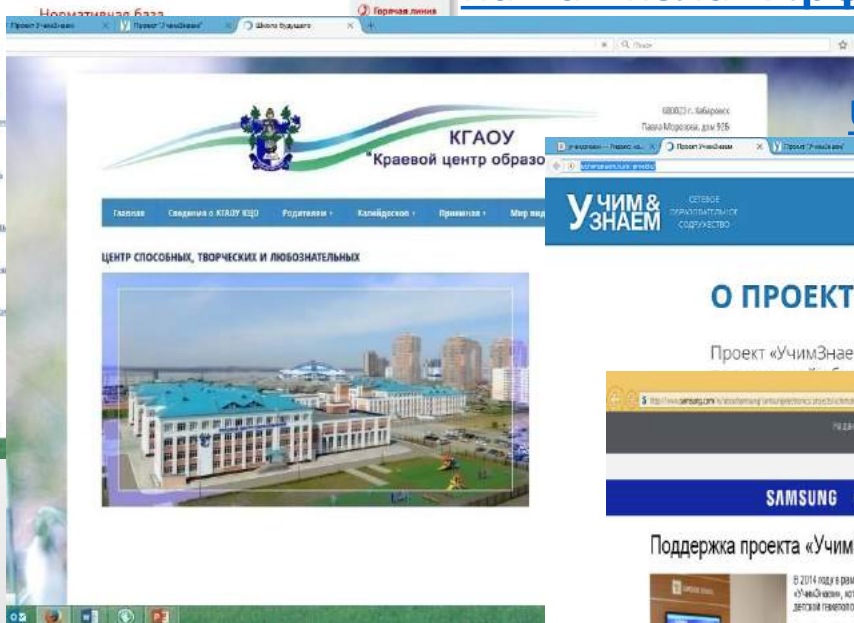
Нормативная база
Горячая линия

Проект УчимЗнаем
Проект "УчимЗнаем"
Школа будущего

КГАОУ
"Краевой центр образо

680023 г. Хабаровск
Павла Морозова, дом 92Б

Главная
Сведения о КГАОУ КЦО
Родителям
Калейдоскоп
Приемная
Мир вид

ЦЕНТР СПОСОБНЫХ, ТВОРЧЕСКИХ И ЛЮБОЗНАТЕЛЬНЫХ

Проект УчимЗнаем
Проект "УчимЗнаем"

УЧИМ & ЗНАЕМ
СЕТЕВОЕ ОБРАЗОВАТЕЛЬНОЕ СООБЩЕСТВО

О ПРОЕКТ

Проект «УчимЗнае

SAMSUNG

Поддержка проекта «Учим

В 2014 году в рам
«УчимЗнаем», кот
детской гемолого